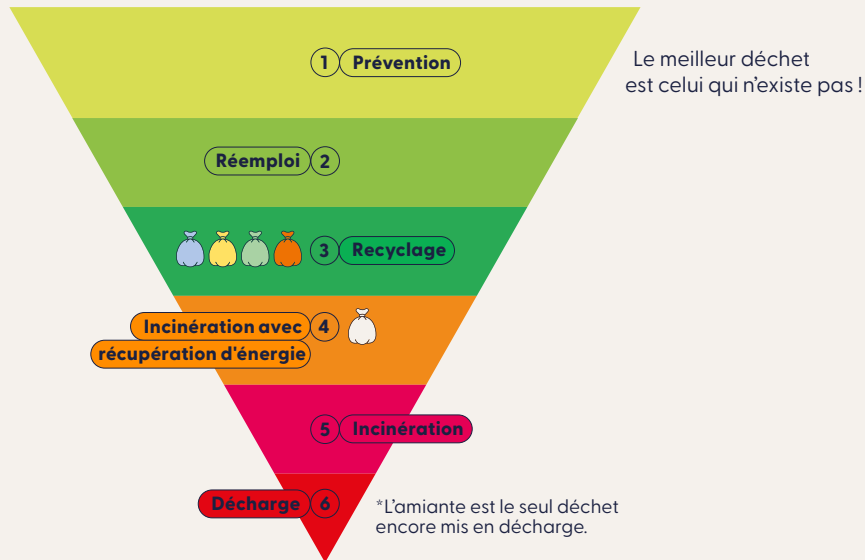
1 Prévention

Le meilleur déchet est celui qui n'existe pas !

Réemploi 2

3 Recyclage

Incinération avec récupération d'énergie 4

5 Incinération

Décharge 6

*L'amiante est le seul déchet encore mis en décharge.